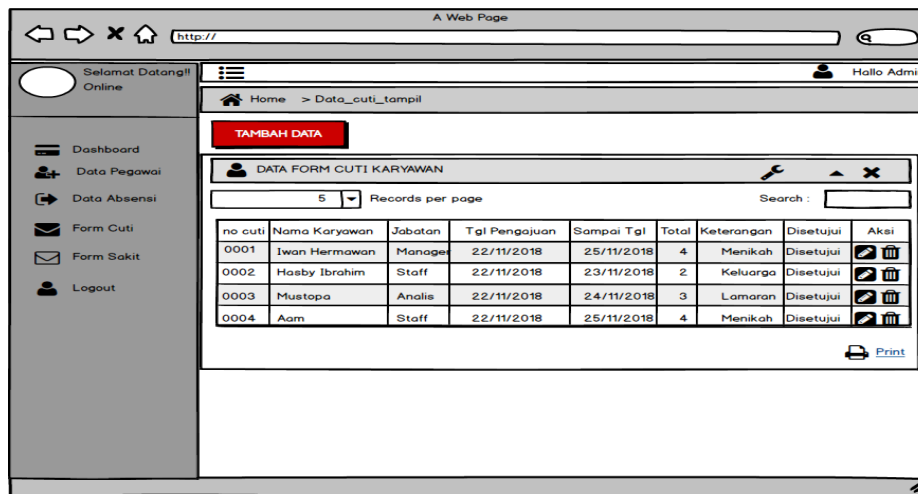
A Web Page

http://

Selamat Datang!! Online

Hallo Admi

Home > Data_cuti_tampil

TAMBAH DATA

Dashboard
Data Pegawai
Data Absensi
Form Cuti
Form Sakit
Logout

DATA FORM CUTI KARYAWAN

5 Records per page

Search :

| no cuti | Nama Karyawan | Jabatan | Tgl Pengajuan | Sampai Tgl | Total | Keterangan | Disetujui | Aksi |
|---|---|---|---|---|---|---|---|---|
| 0001 | Iwan Hermawan | Manager | 22/11/2018 | 25/11/2018 | 4 | Menikah | Disetujui | |
| 0002 | Hasby Ibrahim | Staff | 22/11/2018 | 23/11/2018 | 2 | Keluarga | Disetujui | |
| 0003 | Mustopa | Analis | 22/11/2018 | 24/11/2018 | 3 | Lamaran | Disetujui | |
| 0004 | Aam | Staff | 22/11/2018 | 25/11/2018 | 4 | Menikah | Disetujui | |

Print